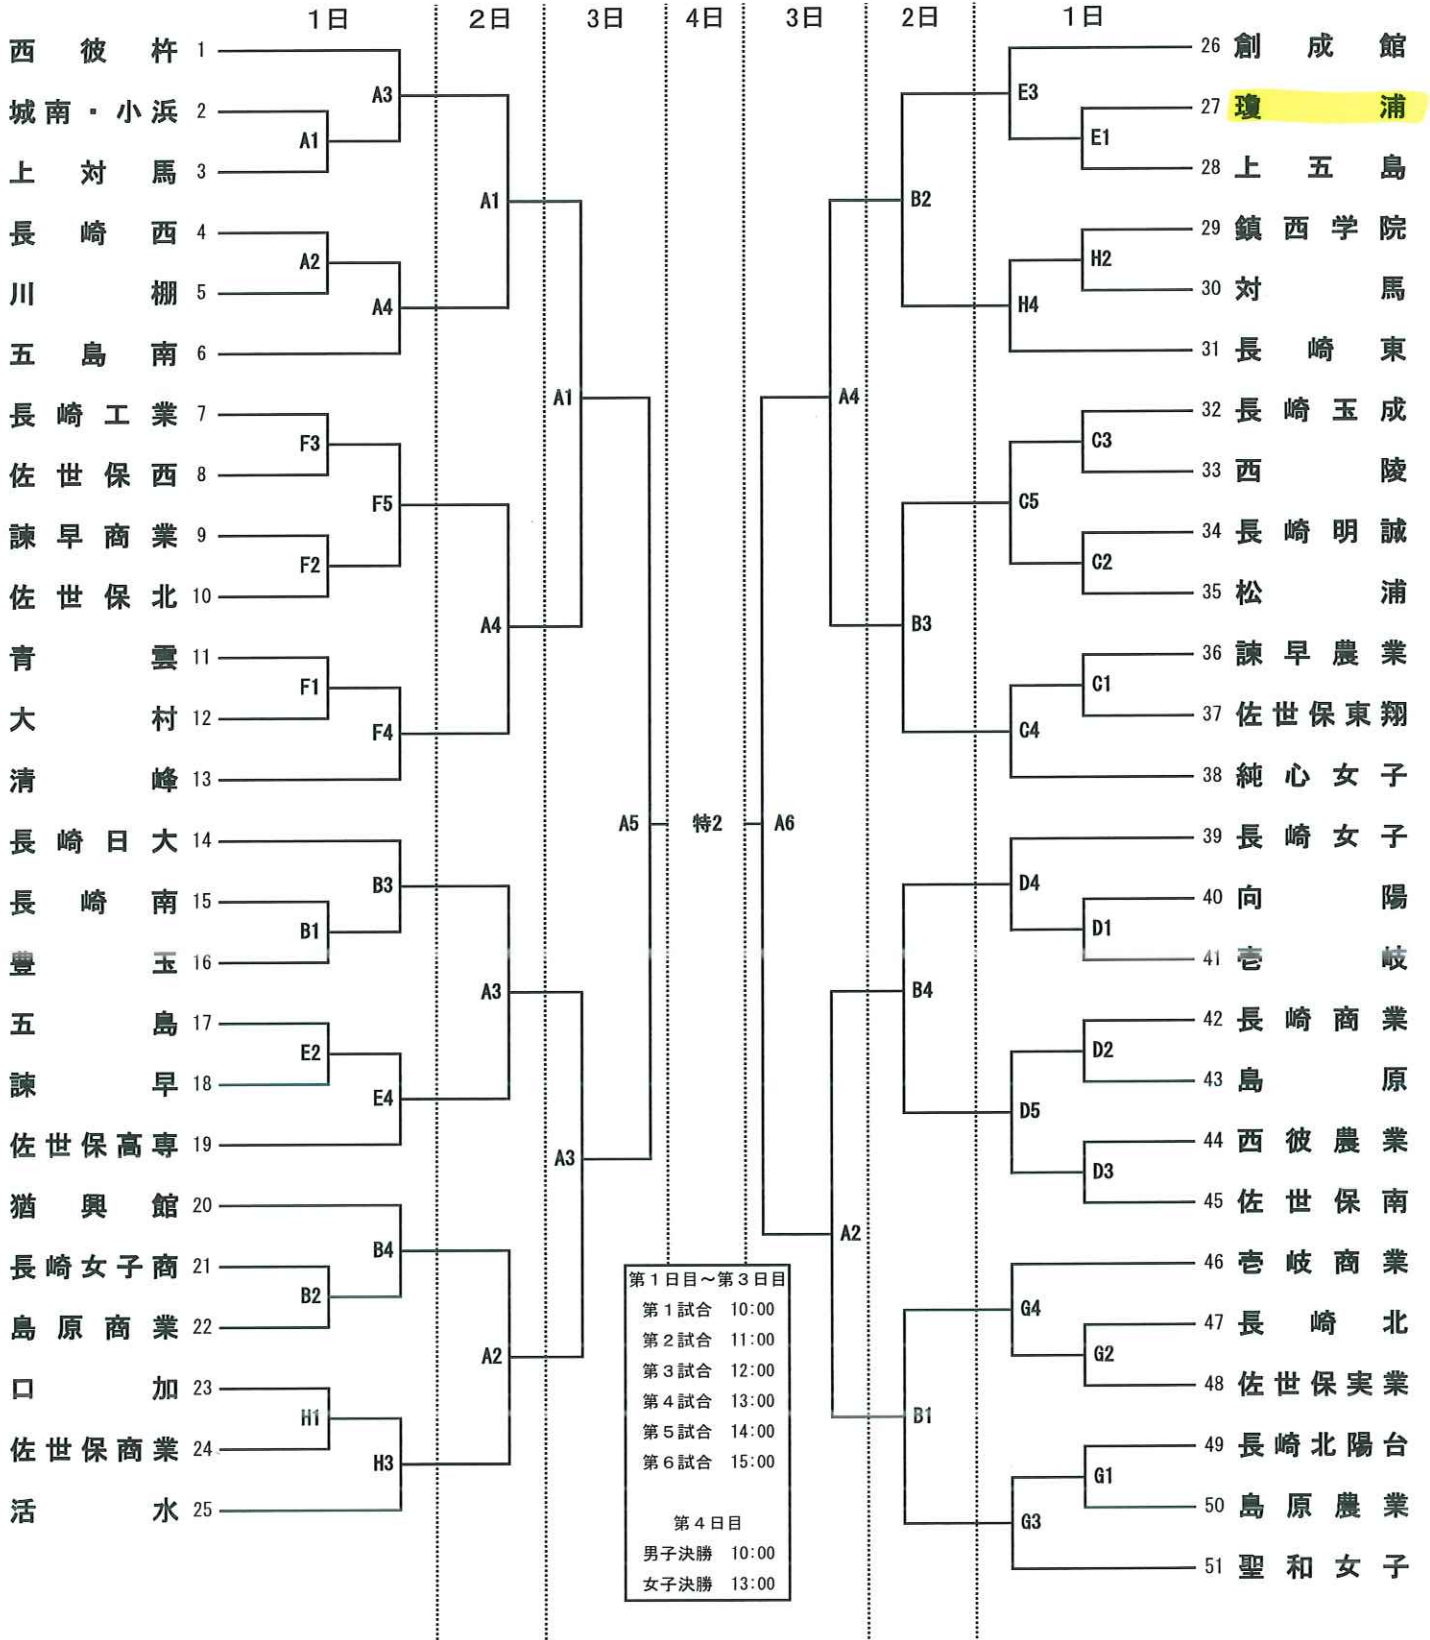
1日 2日 3日 4日 3日 2日 1日

西彼杵 1
城南・小浜 2
上対馬 3
長崎西 4
川棚 5
五島南 6
長崎工業 7
佐世保西 8
諫早商業 9
佐世保北 10
青雲 11
大村 12
清峰 13
長崎日大 14
長崎南 15
豊玉 16
五島 17
諫早 18
佐世保高専 19
猶興館 20
長崎女子商 21
島原商業 22
口加 23
佐世保商業 24
活水 25

A3 A1 A2 A4 F3 F5 F2 F1 F4 B3 B1 E2 E4 B4 B2 H1 H3
A1 A4 A3 A2
A1 A3
A5 特2 A6
A4 A2
B2 B3 B4 B1
E3 E1 H2 H4 C3 C5 C2 C1 C4 D4 D1 D2 D5 D3 G4 G2 G1 G3

26 創成館
27 瓊浦
28 上五島
29 鎮西学院
30 対馬
31 長崎東
32 長崎玉成
33 西陵
34 長崎明誠
35 松浦
36 諫早農業
37 佐世保東翔
38 純心女子
39 長崎女子
40 向陽
41 壱岐
42 長崎商業
43 島原
44 西彼農業
45 佐世保南
46 壱岐商業
47 長崎北
48 佐世保実業
49 長崎北陽台
50 島原農業
51 聖和女子

第1日目～第3日目
第1試合 10:00
第2試合 11:00
第3試合 12:00
第4試合 13:00
第5試合 14:00
第6試合 15:00

第4日目
男子決勝 10:00
女子決勝 13:00